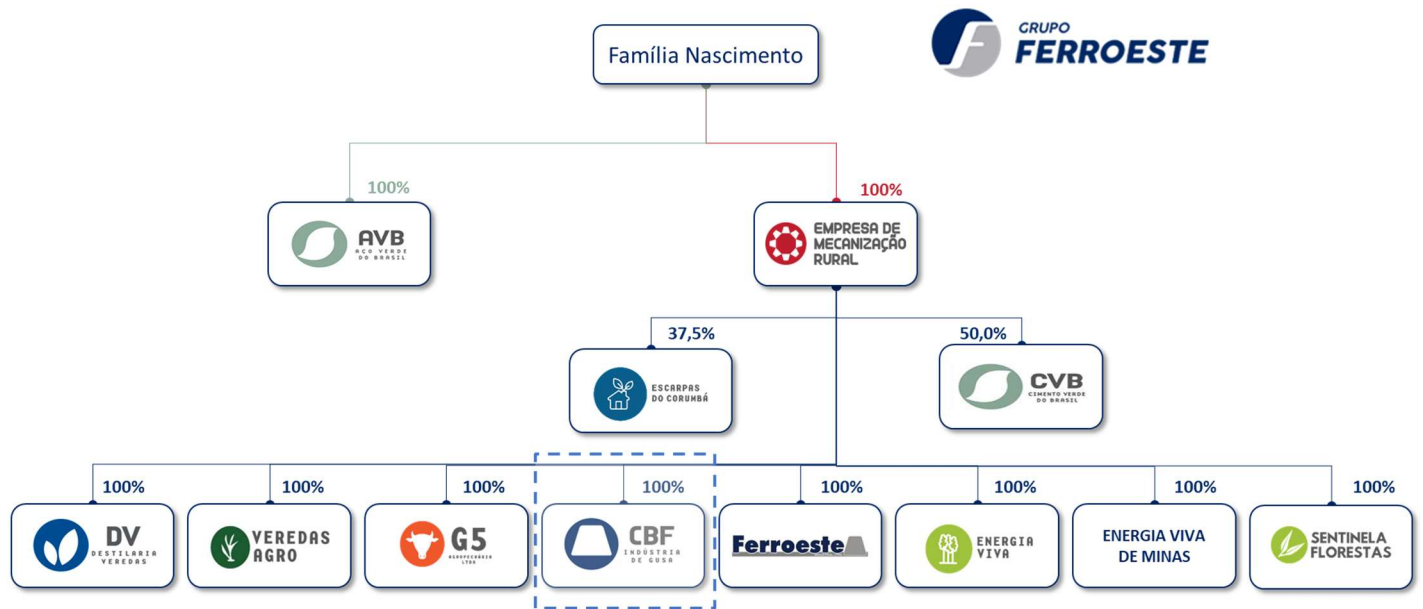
GRUPO FERROESTE

Família Nascimento

100%

AVB
AÇO VERDE DO BRASIL

100%

EMPRESA DE MECANIZAÇÃO RURAL

37,5%

ESCARPAS DO CORUMBÁ

50,0%

CVB
CIMENTO VERDE DO BRASIL

100%

DV
DESTILARIA VEREDAS

100%

VEREDAS AGRO

100%

G5
AGROPECUÁRIA LTDA

100%

CBF
INDÚSTRIA DE GUSA

100%

Ferroeste

100%

ENERGIA VIVA

100%

ENERGIA VIVA DE MINAS

100%

SENTINELA FLORESTAS